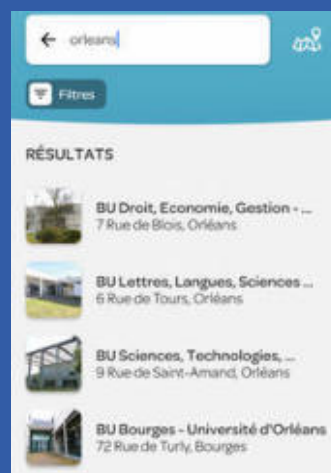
← orleans

Filtres

RÉSULTATS

BU Droit, Economie, Gestion - ...
7 Rue de Blois, Orléans

BU Lettres, Langues, Sciences ...
6 Rue de Tours, Orléans

BU Sciences, Technologies, ...
9 Rue de Saint-Amand, Orléans

BU Bourges - Université d'Orléans
72 Rue de Turly, Bourges